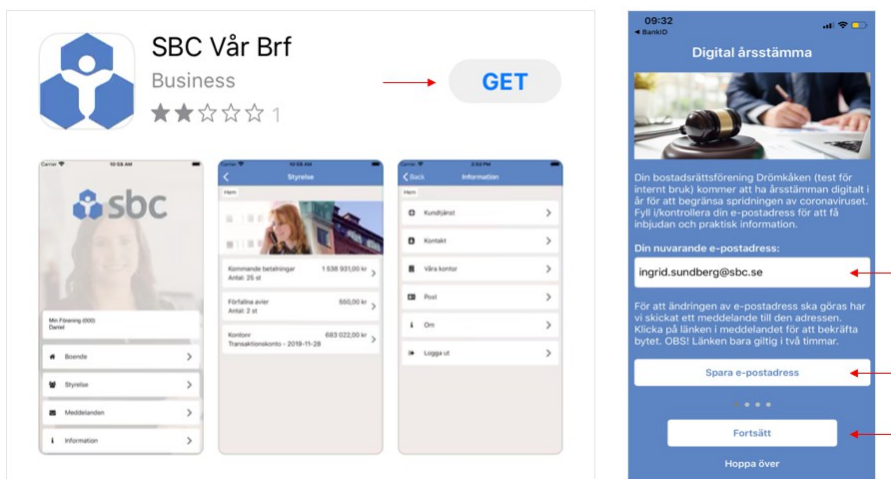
SBC Vår Brf
Business
1
GET

Carrier 10:58 AM
sbc
Min Förening (000)
Daniel
Boende
Styrelse
Meddelanden
Information

Carrier 10:58 AM
Styrelse
Hem
Kommande betalningar
Antal: 25 st
1 538 931,00 kr
Förfallna avier
Antal: 2 st
550,00 kr
Kontonr
Transaktionskonto - 2019-11-28
683 022,00 kr

Carrier 2:53 PM
Back
Information
Hem
Kundtjänst
Kontakt
Våra kontor
Post
Om
Logga ut

09:32
◀ BankID
Digital årsstämma
Din bostadsrättsförening Drömkåken (test för internt bruk) kommer att ha årsstämman digitalt i år för att begränsa spridningen av coronaviruset. Fyll i/kontrollera din e-postadress för att få inbjudan och praktisk information.
Din nuvarande e-postadress:
ingrid.sundberg@sbc.se
För att ändringen av e-postadress ska göras har vi skickat ett meddelande till den adressen. Klicka på länken i meddelandet för att bekräfta bytet. OBS! Länken bara giltig i två timmar.
Spara e-postadress
Fortsätt
Hoppa över